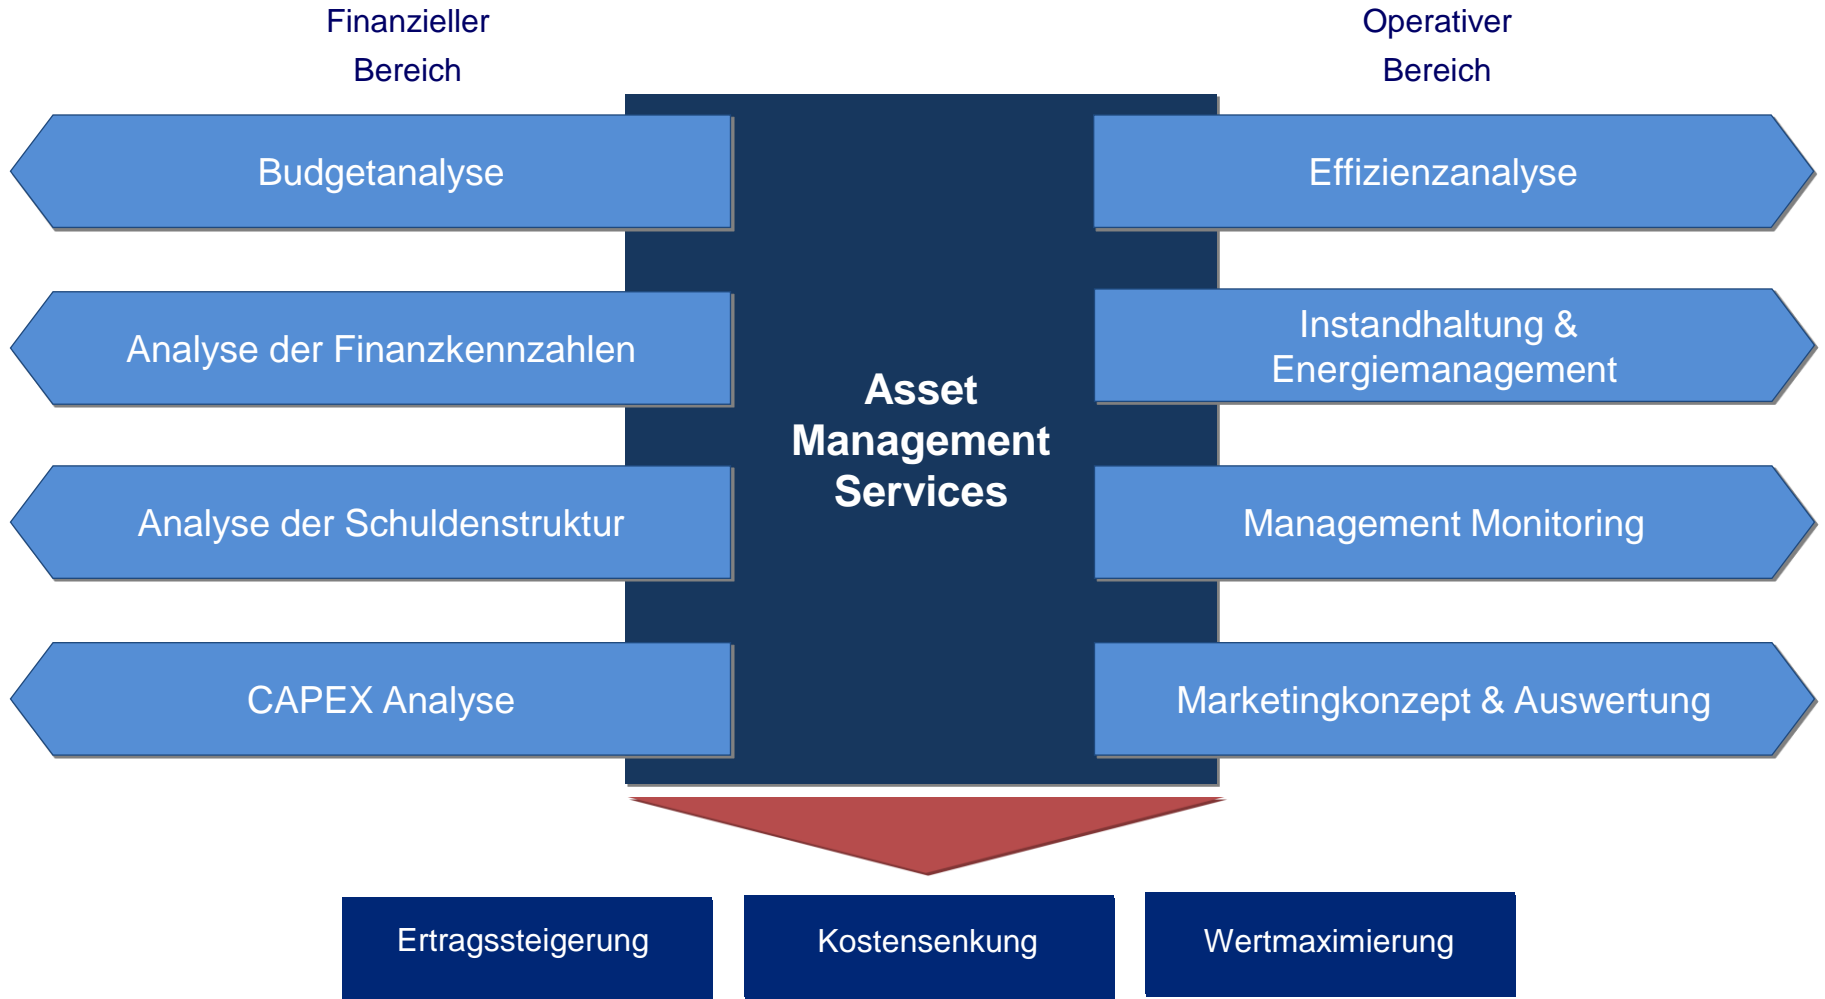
Finanzieller Bereich

Operativer Bereich

Budgetanalyse

Effizienzanalyse

Analyse der Finanzkennzahlen

Instandhaltung & Energiemanagement

Asset Management Services

Analyse der Schuldenstruktur

Management Monitoring

CAPEX Analyse

Marketingkonzept & Auswertung

Ertragssteigerung

Kostensenkung

Wertmaximierung